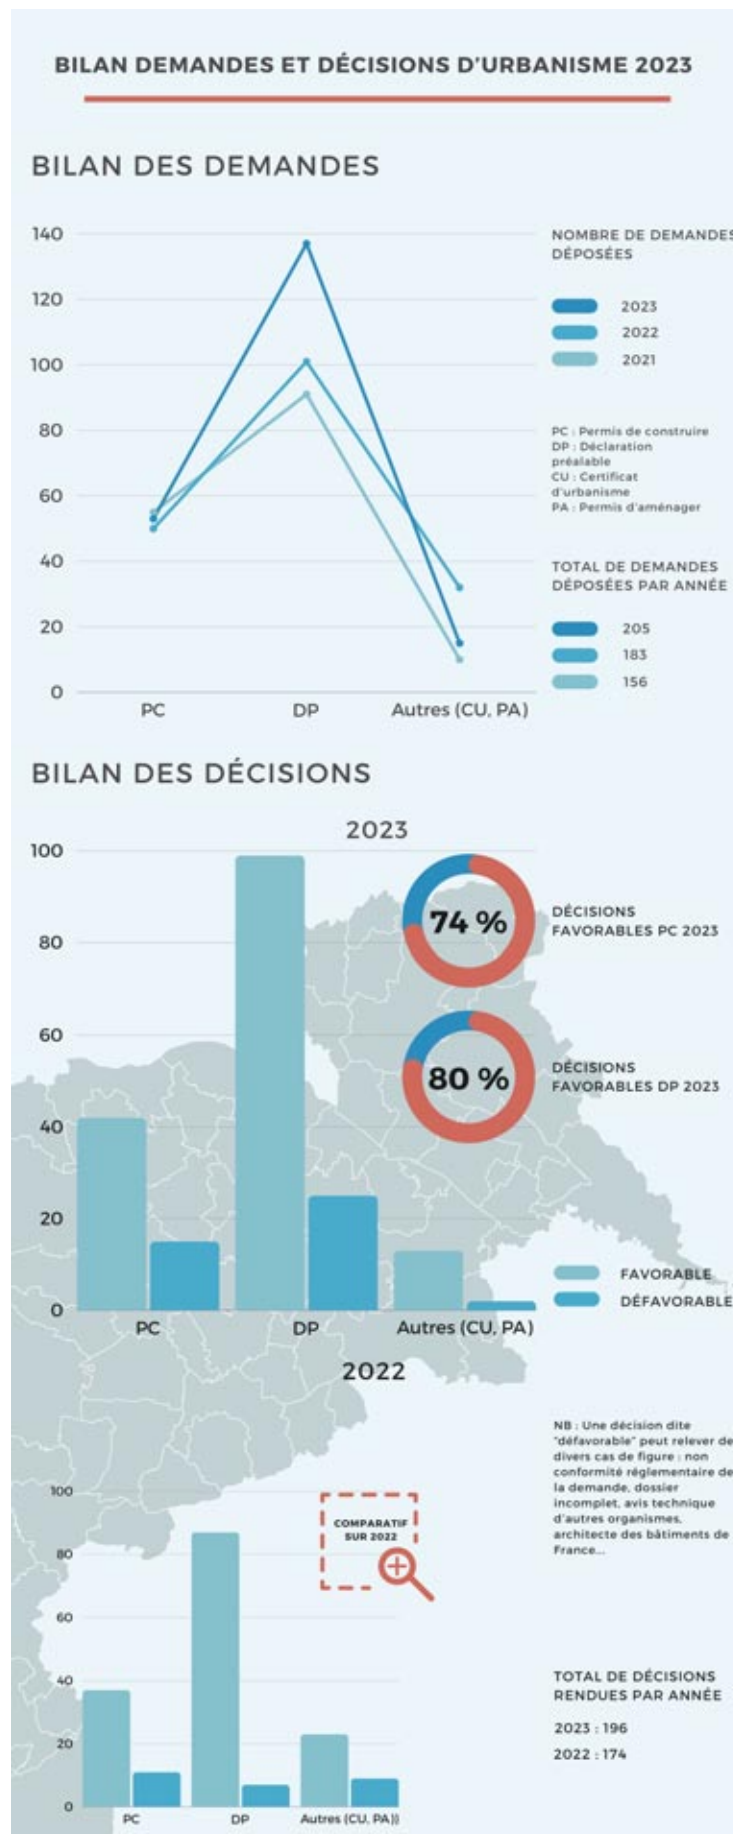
BILAN DEMANDES ET DÉCISIONS D'URBANISME 2023

BILAN DES DEMANDES

140
120
100
80
60
40
20
0

PC
DP
Autres (CU, PA)

NOMBRE DE DEMANDES DÉPOSÉES

2023
2022
2021

PC : Permis de construire
DP : Déclaration préalable
CU : Certificat d'urbanisme
PA : Permis d'aménager

TOTAL DE DEMANDES DÉPOSÉES PAR ANNÉE

205
183
156

BILAN DES DÉCISIONS

2023

100
80
60
40
20
0

PC
DP
Autres (CU, PA)

74 %
DÉCISIONS FAVORABLES PC 2023

80 %
DÉCISIONS FAVORABLES DP 2023

FAVORABLE
DÉFAVORABLE

2022

NB : Une décision dite "défavorable" peut relever de divers cas de figure : non conformité réglementaire de la demande, dossier incomplet, avis technique d'autres organismes, architecte des bâtiments de France...

100
80
60
40
20
0

COMPARATIF SUR 2022

PC
DP
Autres (CU, PA))

TOTAL DE DÉCISIONS RENDUES PAR ANNÉE

2023 : 196
2022 : 174